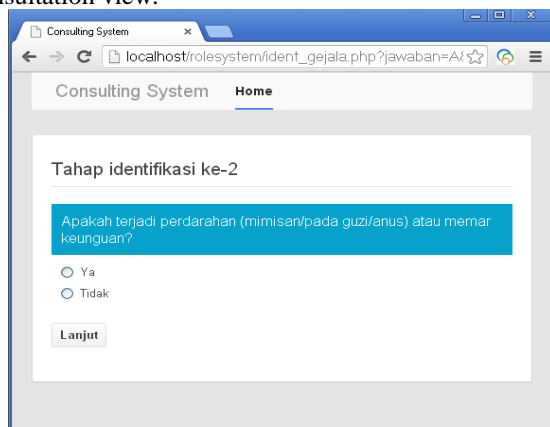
sultation view.

Consulting System ×

localhost/rolesystem/ident_gejala.php?jawaban=A

Consulting System Home

Tahap identifikasi ke-2

Apakah terjadi perdarahan (mimisan/pada guzi/anus) atau memar keunguan?

Ya

Tidak

Lanjut